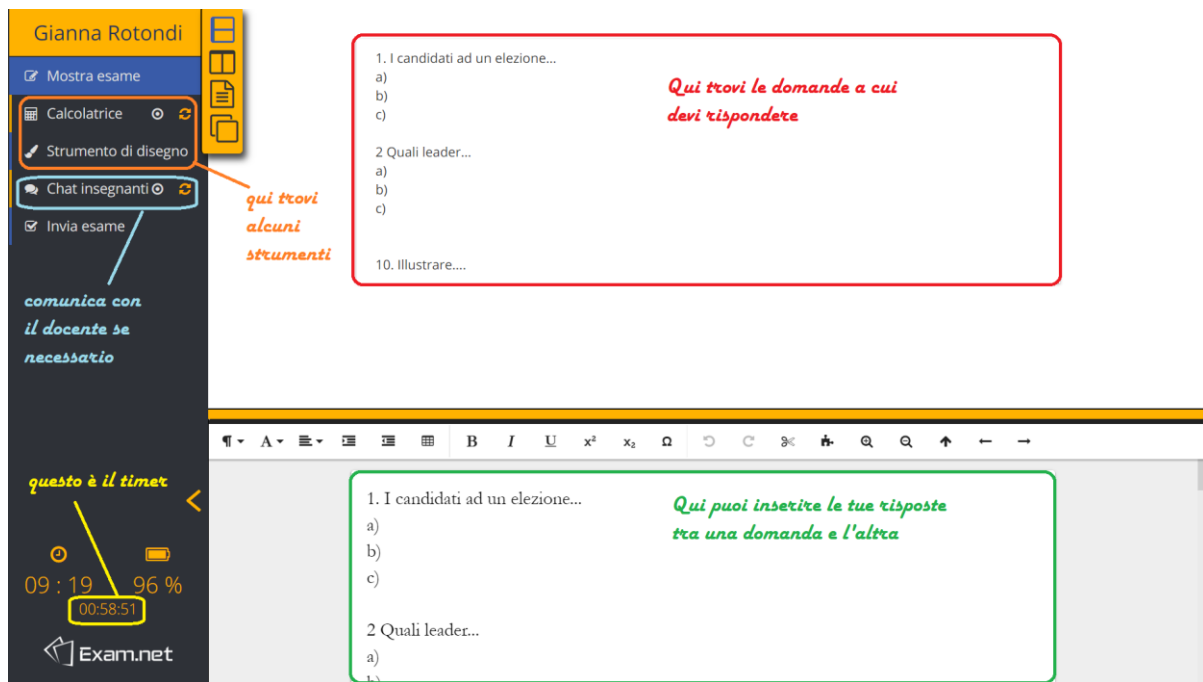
Gianna Rotondi

Mostra esame

Calcolatrice

Strumento di disegno

Chat insegnanti

Invia esame

qui trovi alcuni strumenti

comunica con il docente se necessario

1. I candidati ad un elezione...
a)
b)
c)

2 Quali leader...
a)
b)
c)

10. Illustrare....

Qui trovi le domande a cui devi rispondere

questo è il timer

09 : 19 96 %

00:58:51

Exam.net

B I U $x^2$ $x_2$ Ω

1. I candidati ad un elezione...
a)
b)
c)

2 Quali leader...
a)
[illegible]

Qui puoi inserire le tue risposte tra una domanda e l'altra